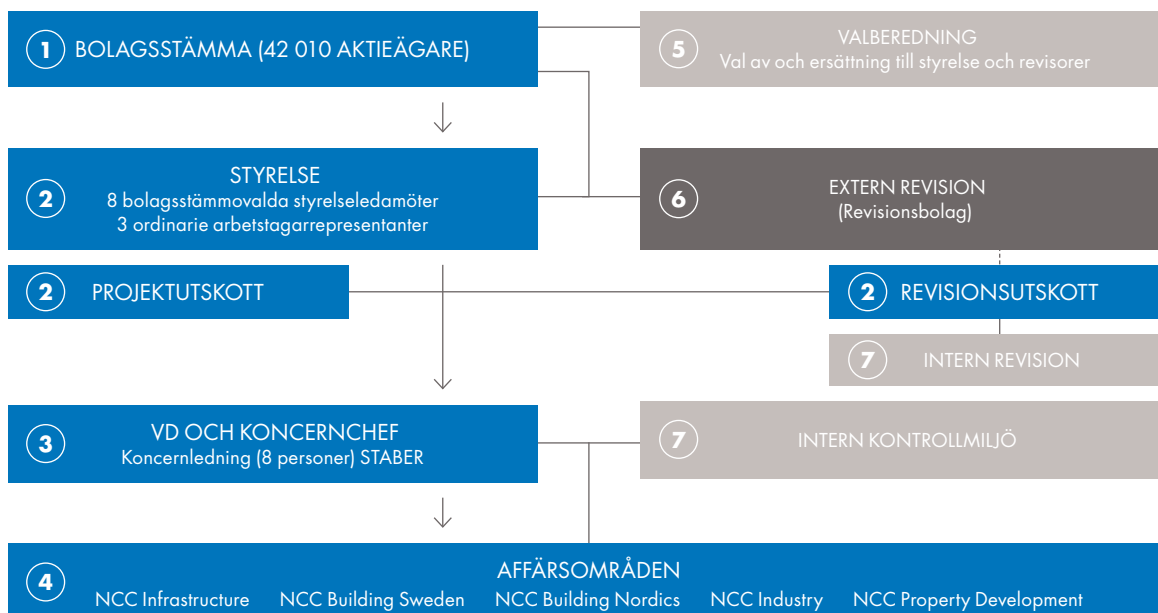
1 BOLAGSSTÄMMA (42 010 AKTIEÄGARE)

5 VALBEREDNING
Val av och ersättning till styrelse och revisorer

2 STYRELSE
8 bolagsstämmovalda styrelseledamöter
3 ordinarie arbetstagarrepresentanter

6 EXTERN REVISION
(Revisionsbolag)

2 PROJEKTUTSKOTT

2 REVISIONSUTSKOTT

7 INTERN REVISION

3 VD OCH KONCERNCHEF
Koncernledning (8 personer) STABER

7 INTERN KONTROLLMILJÖ

4 AFFÄRSOMRÅDEN
NCC Infrastructure NCC Building Sweden NCC Building Nordics NCC Industry NCC Property Development